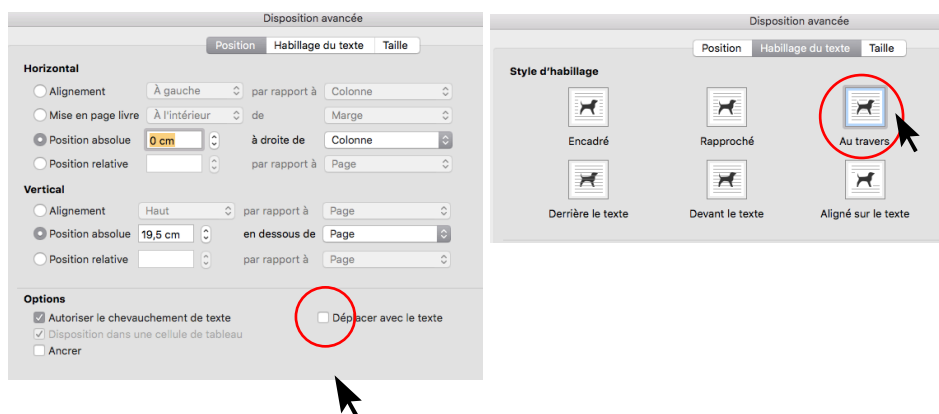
Disposition avancée

Position | Habillage du texte | Taille

Horizontal

Alignement | À gauche | par rapport à | Colonne

Mise en page livre | À l'intérieur | de | Marge

Position absolue | 0 cm | à droite de | Colonne

Position relative | | par rapport à | Page

Vertical

Alignement | Haut | par rapport à | Page

Position absolue | 19,5 cm | en dessous de | Page

Position relative | | par rapport à | Page

Options

Autoriser le chevauchement de texte

Déplacer avec le texte

Disposition dans une cellule de tableau

Ancrer

Disposition avancée

Position | Habillage du texte | Taille

Style d'habillage

Encadré

Rapproché

Au travers

Derrière le texte

Devant le texte

Aligné sur le texte